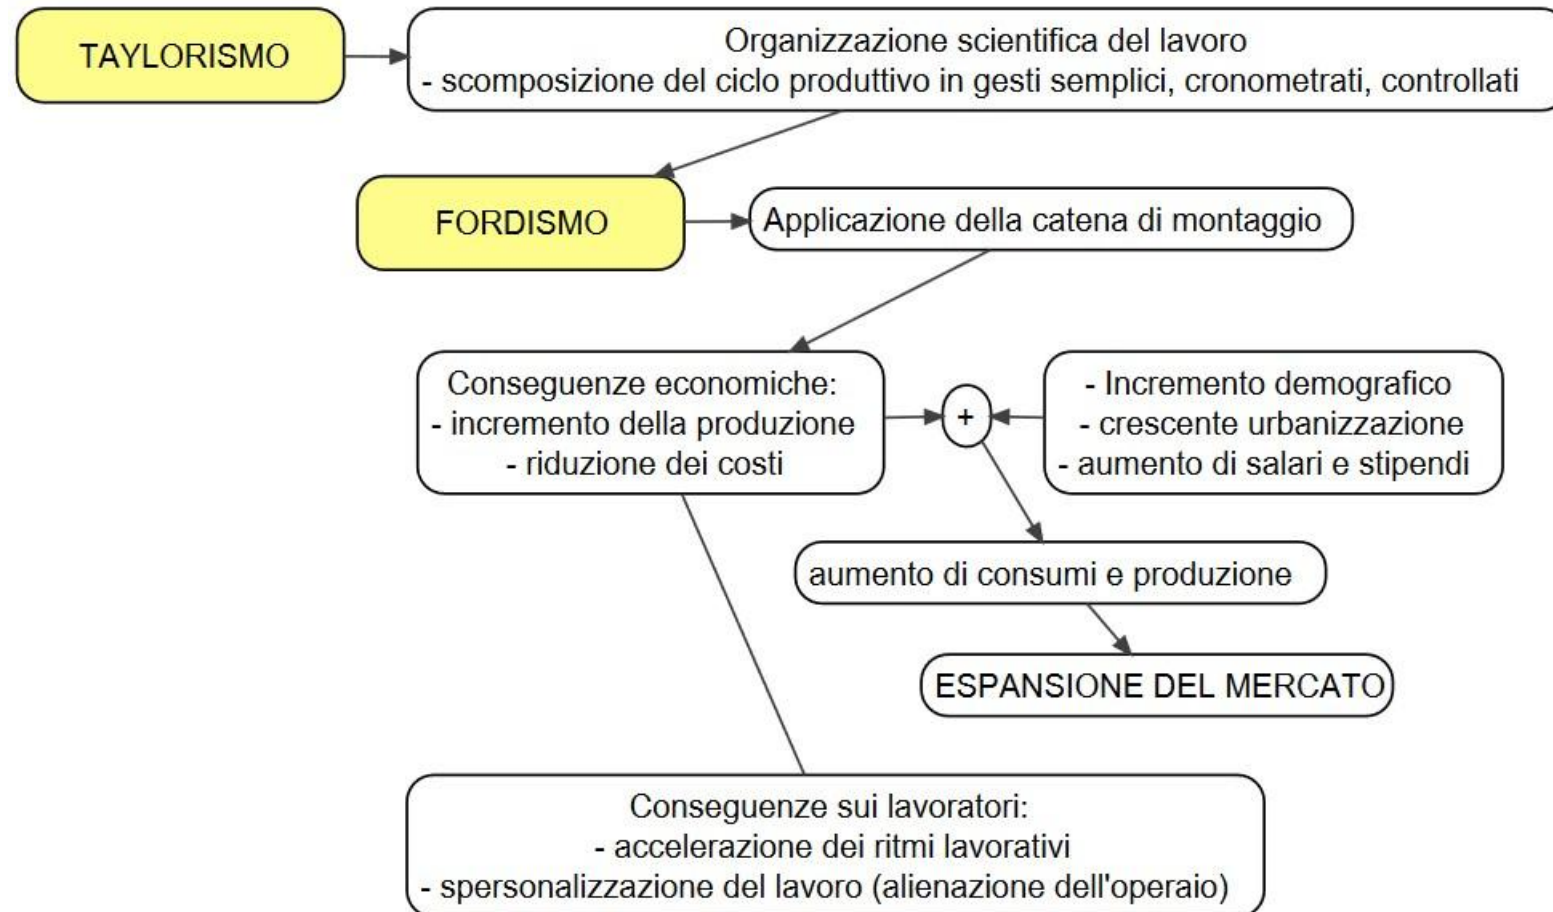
TAYLORISMO

Organizzazione scientifica del lavoro
- scomposizione del ciclo produttivo in gesti semplici, cronometrati, controllati

FORDISMO

Applicazione della catena di montaggio

Conseguenze economiche:
- incremento della produzione
- riduzione dei costi

+

- Incremento demografico
- crescente urbanizzazione
- aumento di salari e stipendi

aumento di consumi e produzione

ESPANSIONE DEL MERCATO

Conseguenze sui lavoratori:
- accelerazione dei ritmi lavorativi
- spersonalizzazione del lavoro (alienazione dell'operaio)